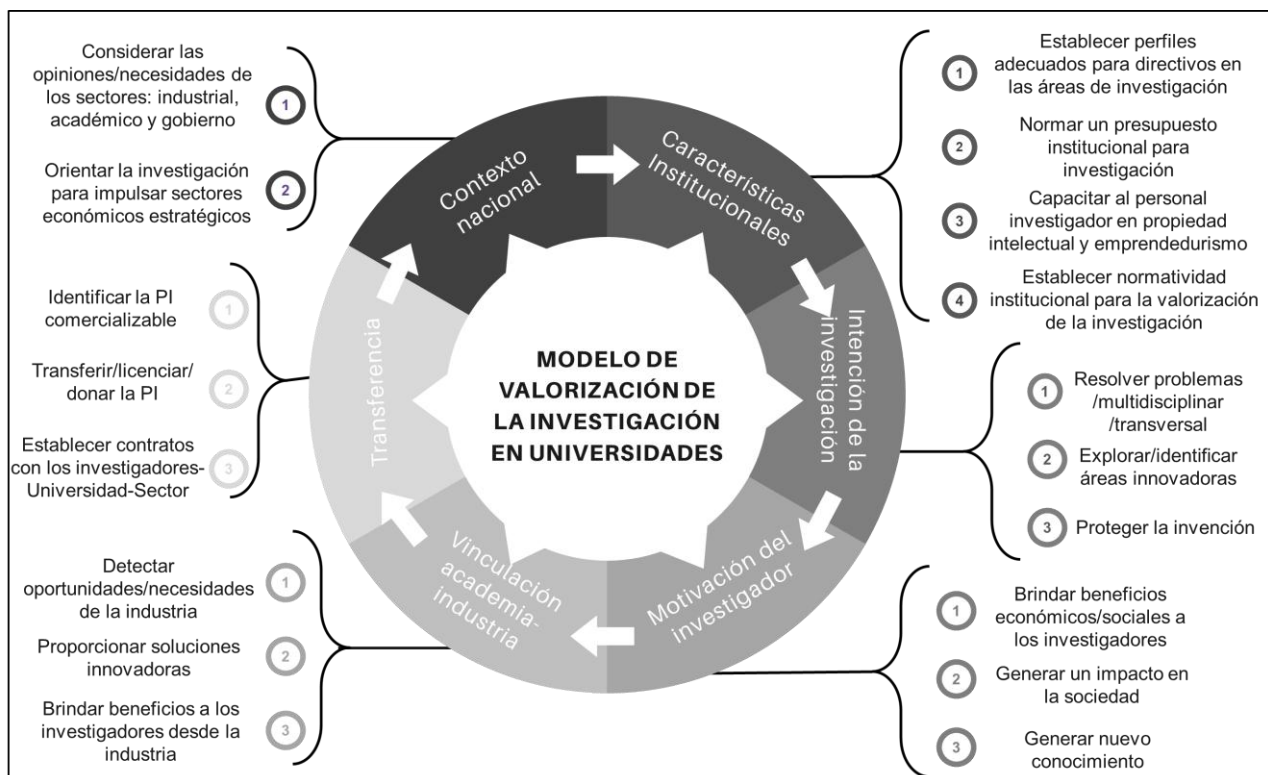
Considerar las opiniones/necesidades de los sectores: industrial, académico y gobierno
1

Orientar la investigación para impulsar sectores económicos estratégicos
2

Contexto nacional

Características Institucionales

1
Establecer perfiles adecuados para directivos en las áreas de investigación

2
Normar un presupuesto institucional para investigación

3
Capacitar al personal investigador en propiedad intelectual y emprendedurismo

4
Establecer normatividad institucional para la valorización de la investigación

Identificar la PI comercializable
1

Transferir/licenciar/donar la PI
2

Establecer contratos con los investigadores-Universidad-Sector
3

Transferencia

MODELO DE VALORIZACIÓN DE LA INVESTIGACIÓN EN UNIVERSIDADES

Intención de la investigación

1
Resolver problemas /multidisciplinar /transversal

2
Explorar/identificar áreas innovadoras

3
Proteger la invención

Vinculación academia-industria

Motivación del investigador

Detectar oportunidades/necesidades de la industria
1

Proporcionar soluciones innovadoras
2

Brindar beneficios a los investigadores desde la industria
3

1
Brindar beneficios económicos/sociales a los investigadores

2
Generar un impacto en la sociedad

3
Generar nuevo conocimiento